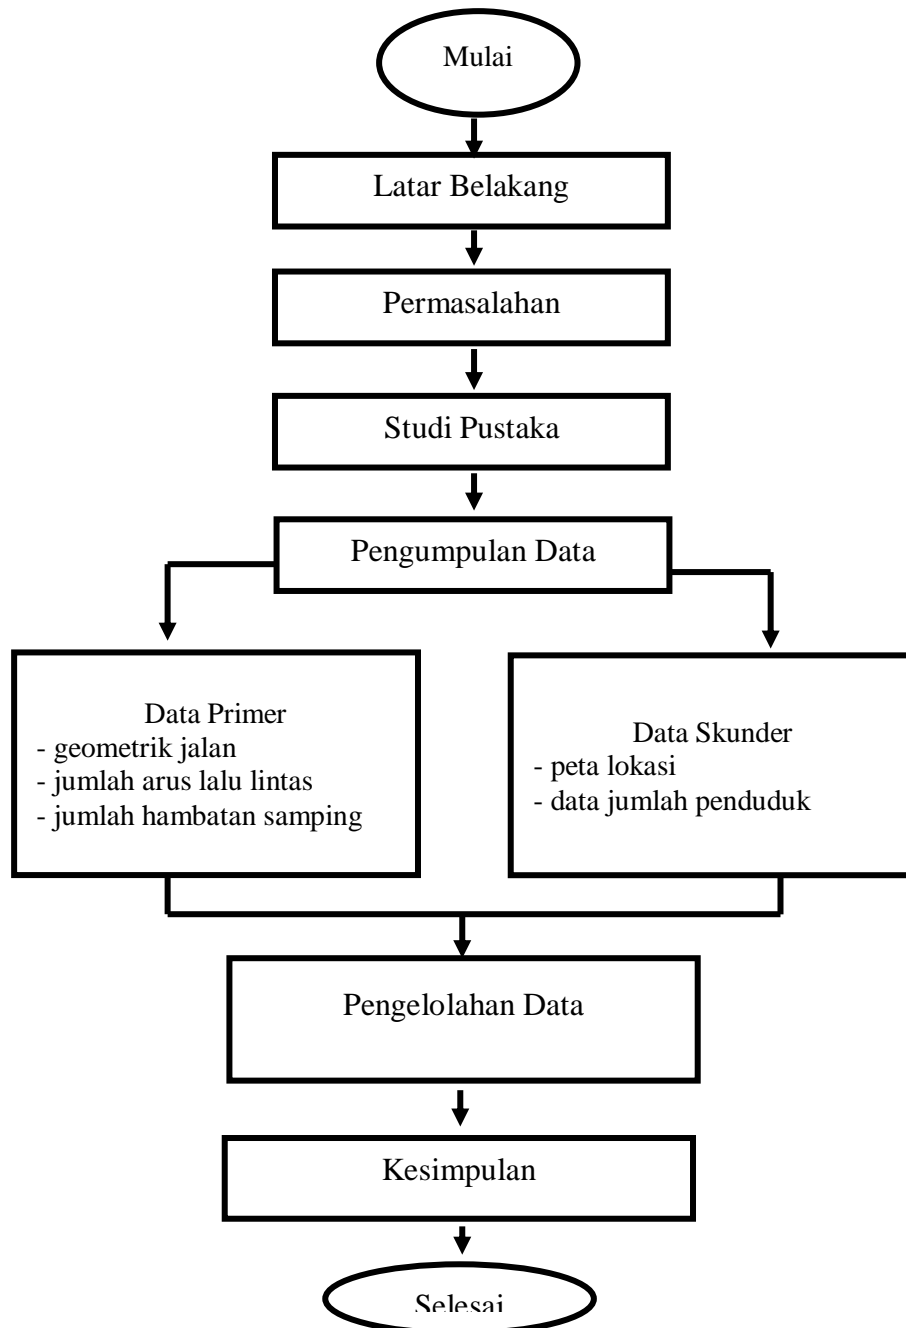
Mulai

Latar Belakang

Permasalahan

Studi Pustaka

Pengumpulan Data

Data Primer
- geometrik jalan
- jumlah arus lalu lintas
- jumlah hambatan samping

Data Skunder
- peta lokasi
- data jumlah penduduk

Pengelolahan Data

Kesimpulan

Selesai